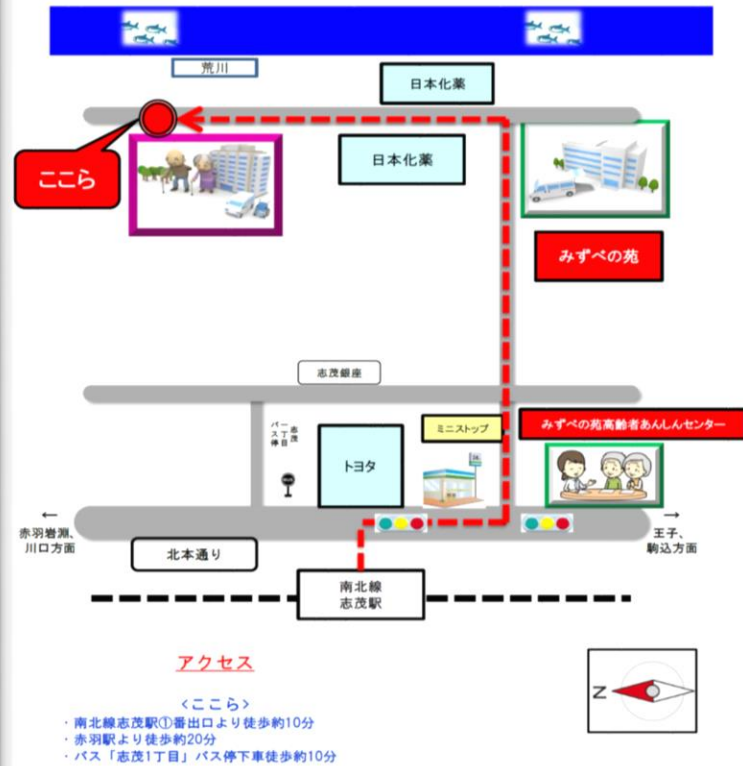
荒川

日本化薬

ここら

日本化薬

みずべの苑

志茂銀座

志茂一丁目バス停

トヨタ

ミニストップ

みずべの苑高齢者あんしんセンター

← 赤羽岩淵、川口方面

→ 王子、駒込方面

北本通り

南北線
志茂駅

アクセス

<ここら>
・南北線志茂駅①番出口より徒歩約10分
・赤羽駅より徒歩約20分
・バス「志茂1丁目」バス停下車徒歩約10分

N